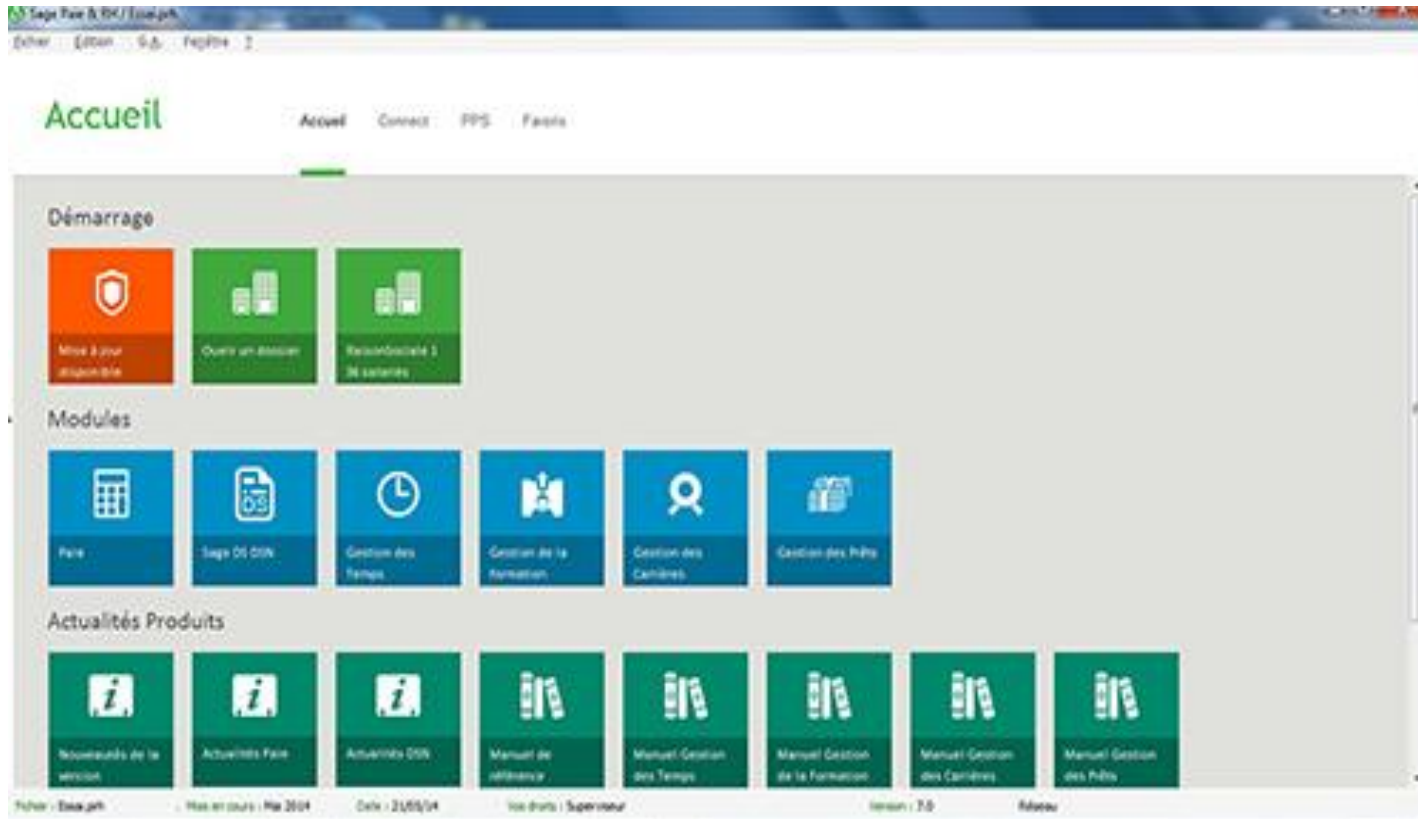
Sage Paie & RH / Essai.prh

Fichier Edition S.à. Fenêtre ?

Accueil

Accueil Connect PPS Favoris

Démarrage

Mise à jour disponible

Ouvrir un dossier

Raisonsociale 1 36 salariés

Modules

Paie

Sage DS DSN

Gestion des Temps

Gestion de la formation

Gestion des Carrières

Gestion des Prêts

Actualités Produits

Nouveautés de la version

Actualités Paie

Actualités DSN

Manuel de référence

Manuel Gestion des Temps

Manuel Gestion de la Formation

Manuel Gestion des Carrières

Manuel Gestion des Prêts

Fichier : Essai.prh Mois en cours : Mai 2014 Date : 21/05/14 Vos droits : Superviseur Version : 7.0 Réseau